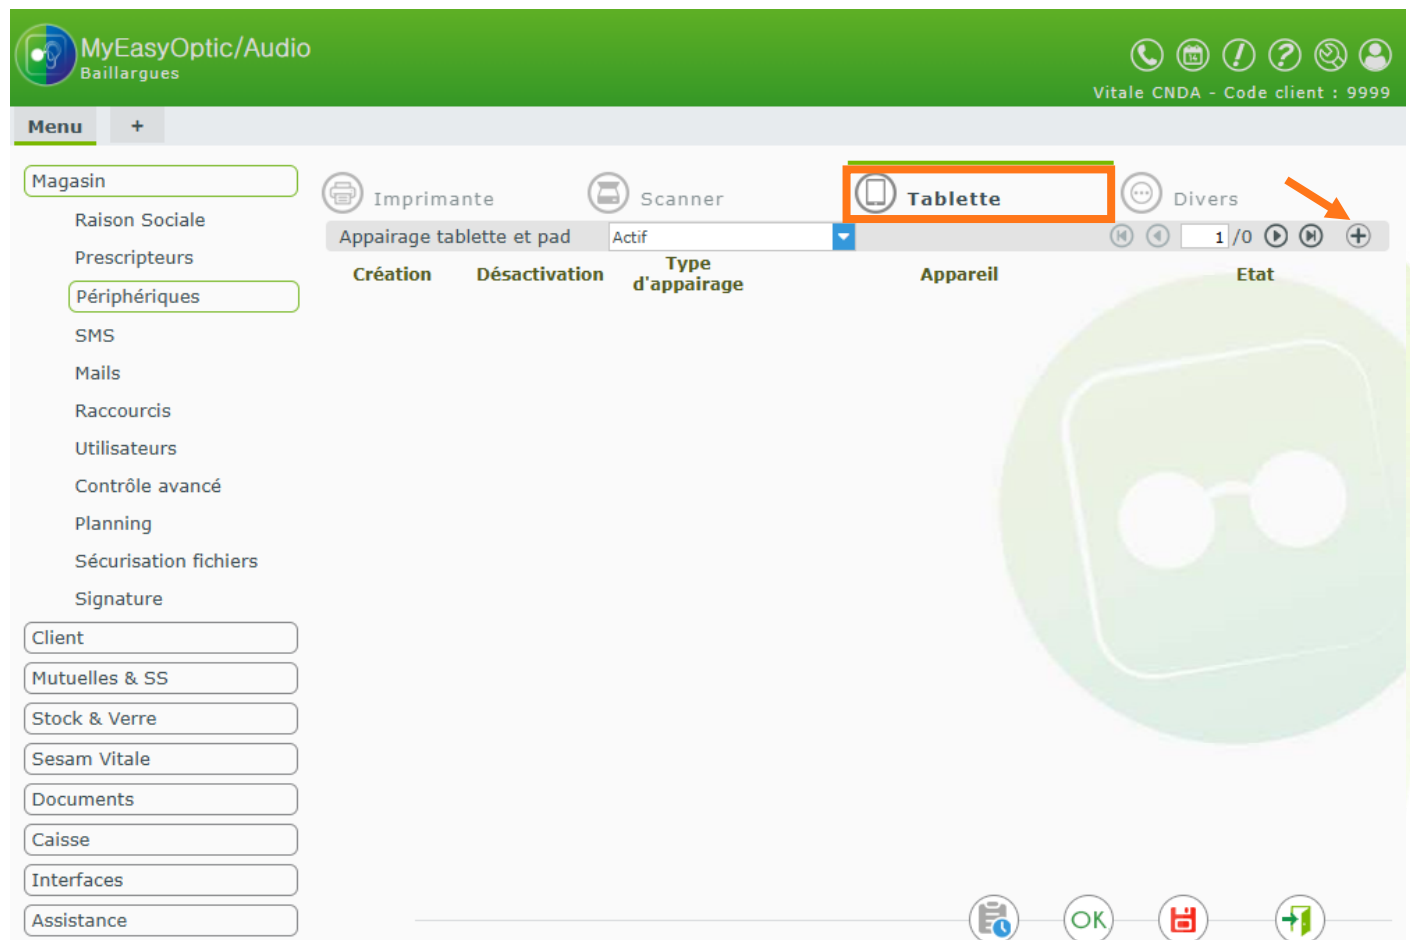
MyEasyOptic/Audio
Baillargues

Vitale CNDA - Code client : 9999

Menu +

Magasin
Raison Sociale
Prescripteurs
Périphériques
SMS
Mails
Raccourcis
Utilisateurs
Contrôle avancé
Planning
Sécurisation fichiers
Signature
Client
Mutuelles & SS
Stock & Verre
Sesam Vitale
Documents
Caisse
Interfaces
Assistance

Imprimante Scanner Tablette Divers

Appairage tablette et pad Actif 1 /0

| Création | Désactivation | Type d'appairage | Appareil | Etat |
|---|---|---|---|---|

OK